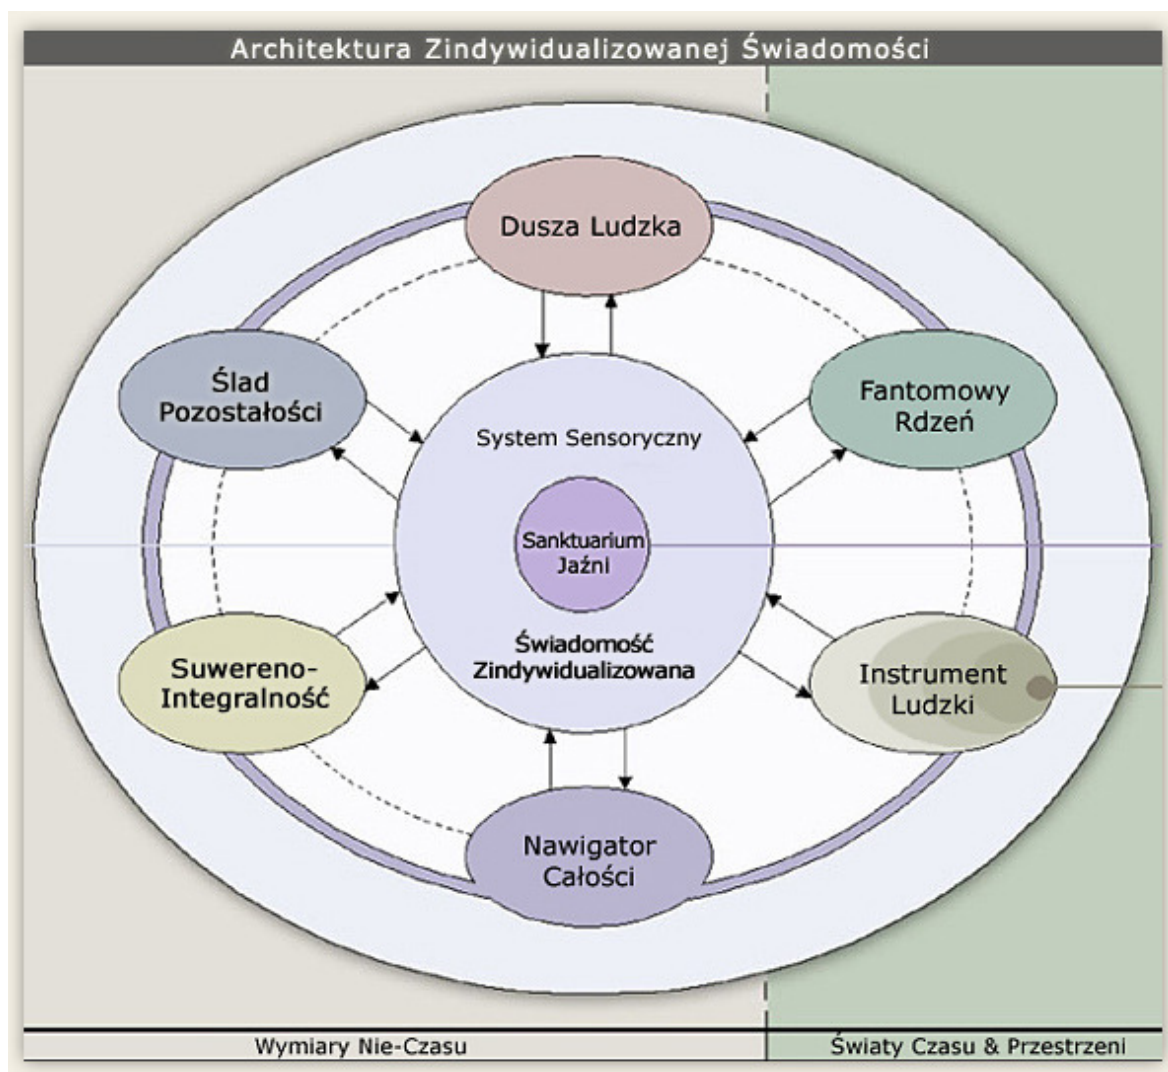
Architektura Zindywidualizowanej Świadomości

Dusza Ludzka

Ślad Pozostałości

Fantomowy Rdzeń

System Sensoryczny

Sanktuarium Jaźni

Świadomość Zindywidualizowana

Suwereno-Integralność

Instrument Ludzki

Nawigator Całości

Wymiary Nie-Czasu

Światy Czasu & Przestrzeni